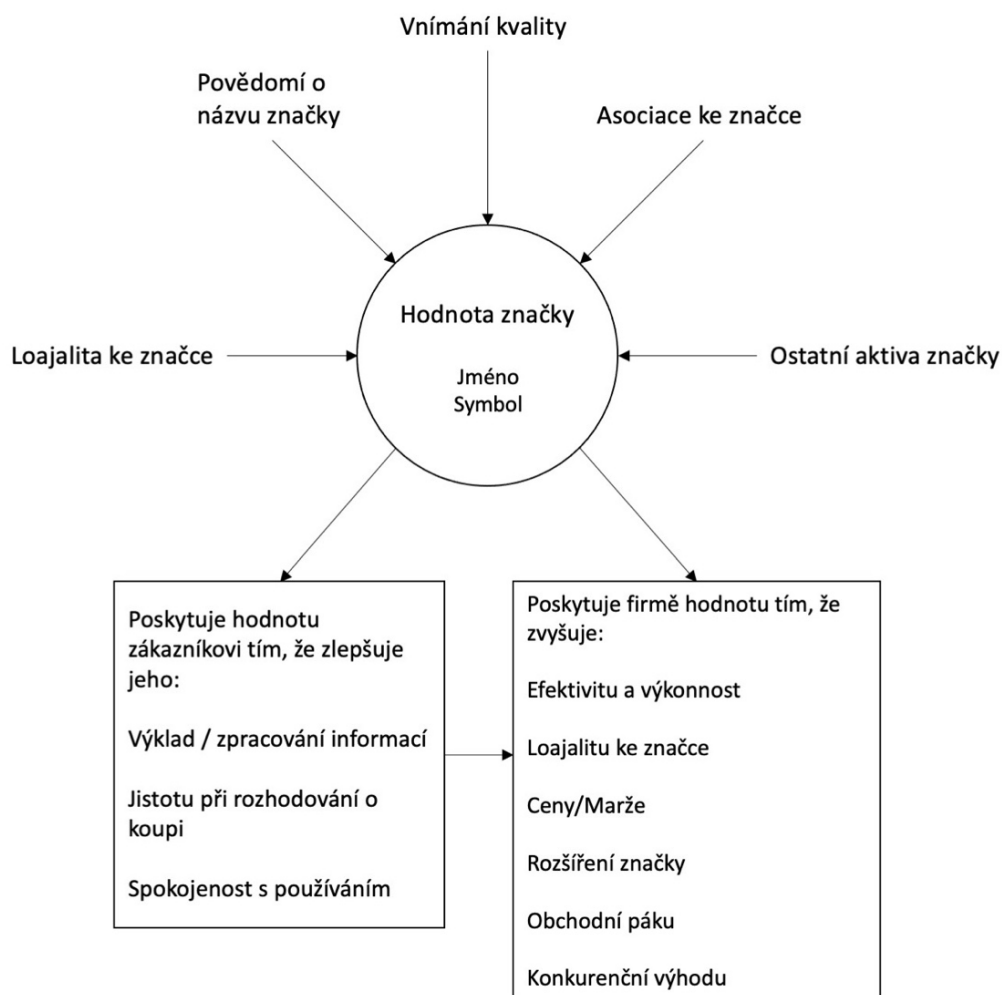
Vnímání kvality

Povědomí o názvu značky

Asociace ke značce

Loajalita ke značce

Hodnota značky

Jméno
Symbol

Ostatní aktiva značky

Poskytuje hodnotu zákazníkovi tím, že zlepšuje jeho:

Výklad / zpracování informací

Jistotu při rozhodování o koupi

Spokojenost s používáním

Poskytuje firmě hodnotu tím, že zvyšuje:

Efektivitu a výkonnost

Loajalitu ke značce

Ceny/Marže

Rozšíření značky

Obchodní páku

Konkurenční výhodu